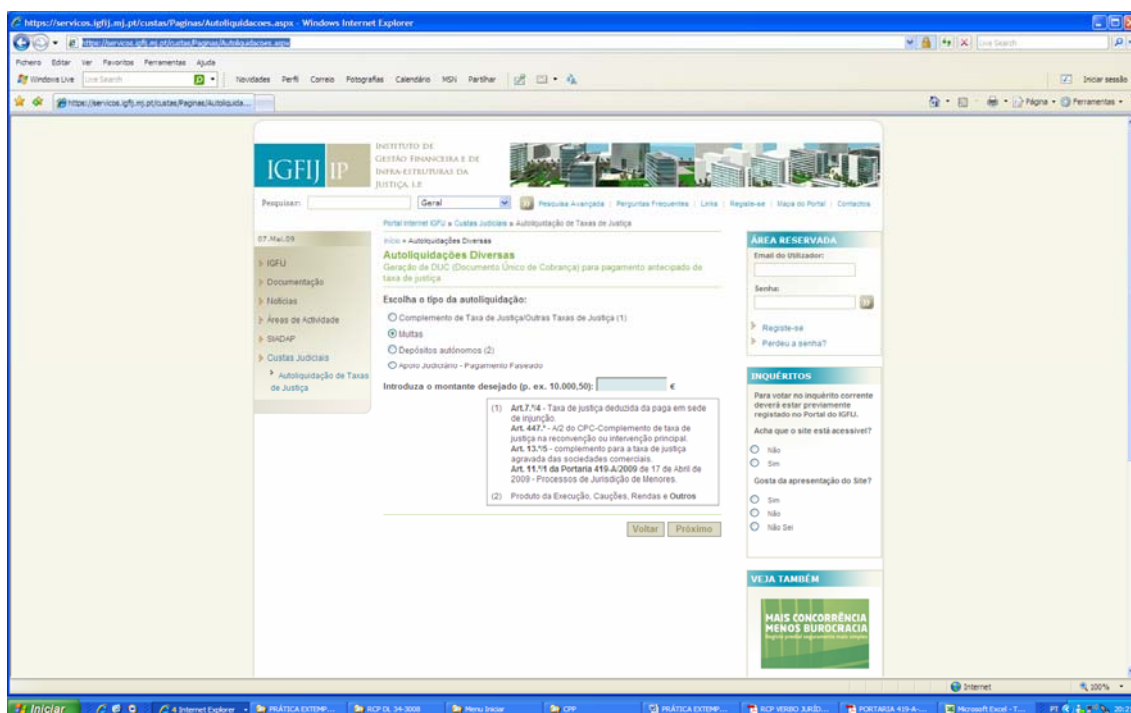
https://servicos.igfij.mj.pt/custas/Paginas/Autoliquidacoes.aspx - Windows Internet Explorer

https://servicos.igfij.mj.pt/custas/Paginas/Autoliquidacoes.aspx

Live Search

Ficheiro Editar Ver Favoritos Ferramentas Ajuda

Windows Live Live Search Novidades Perfil Correio Fotografias Calendário MSN Partilhar

Iniciar sessão

https://servicos.igfij.mj.pt/custas/Paginas/Autoliquida...

Página Ferramentas

IGFIJ IP INSTITUTO DE GESTÃO FINANCEIRA E DE INFRA-ESTRUTURAS DA JUSTIÇA, I.P.

Pesquisar: Geral Pesquisa Avançada | Perguntas Frequentes | Links | Registe-se | Mapa do Portal | Contactos

Portal Internet IGFIJ » Custas Judiciais » Autoliquidação de Taxas de Justiça

07.Mai.09

IGFIJ
Documentação
Notícias
Áreas de Actividade
SIADAP
Custas Judiciais
Autoliquidação de Taxas de Justiça

Início » Autoliquidações Diversas

Autoliquidações Diversas

Geração de DUC (Documento Único de Cobrança) para pagamento antecipado de taxa de justiça

Escolha o tipo da autoliquidação:

Complemento de Taxa de Justiça/Outras Taxas de Justiça (1)
Multas
Depósitos autónomos (2)
Apoio Judiciário - Pagamento Faseado

Introduza o montante desejado (p. ex. 10.000,50): €

(1) Art.7.º/4 - Taxa de justiça deduzida da paga em sede de injunção.
Art. 447.º - A/2 do CPC-Complemento de taxa de justiça na reconvenção ou intervenção principal.
Art. 13.º/5 - complemento para a taxa de justiça agravada das sociedades comerciais.
Art. 11.º/1 da Portaria 419-A/2009 de 17 de Abril de 2009 - Processos de Jurisdição de Menores.

(2) Produto da Execução, Cauções, Rendas e Outros

Voltar Próximo

ÁREA RESERVADA
Email do Utilizador:
Senha:
Registe-se
Perdeu a senha?

INQUÉRITOS
Para votar no inquérito corrente deverá estar previamente registado no Portal do IGFIJ.
Acha que o site está acessível?
Não
Sim
Gosta da apresentação do Site?
Sim
Não
Não Sei

VEJA TAMBÉM
MAIS CONCORRÊNCIA MENOS BUROCRACIA
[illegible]

Internet 100%

Iniciar 4 Internet Explorer PRÁTICA EXTEMP... RCP DL 34-2008 Menu Iniciar CPP PRÁTICA EXTEMP... RCP VERBO JURÍD... PORTARIA 419-A-... Microsoft Excel - T... PT 20:2